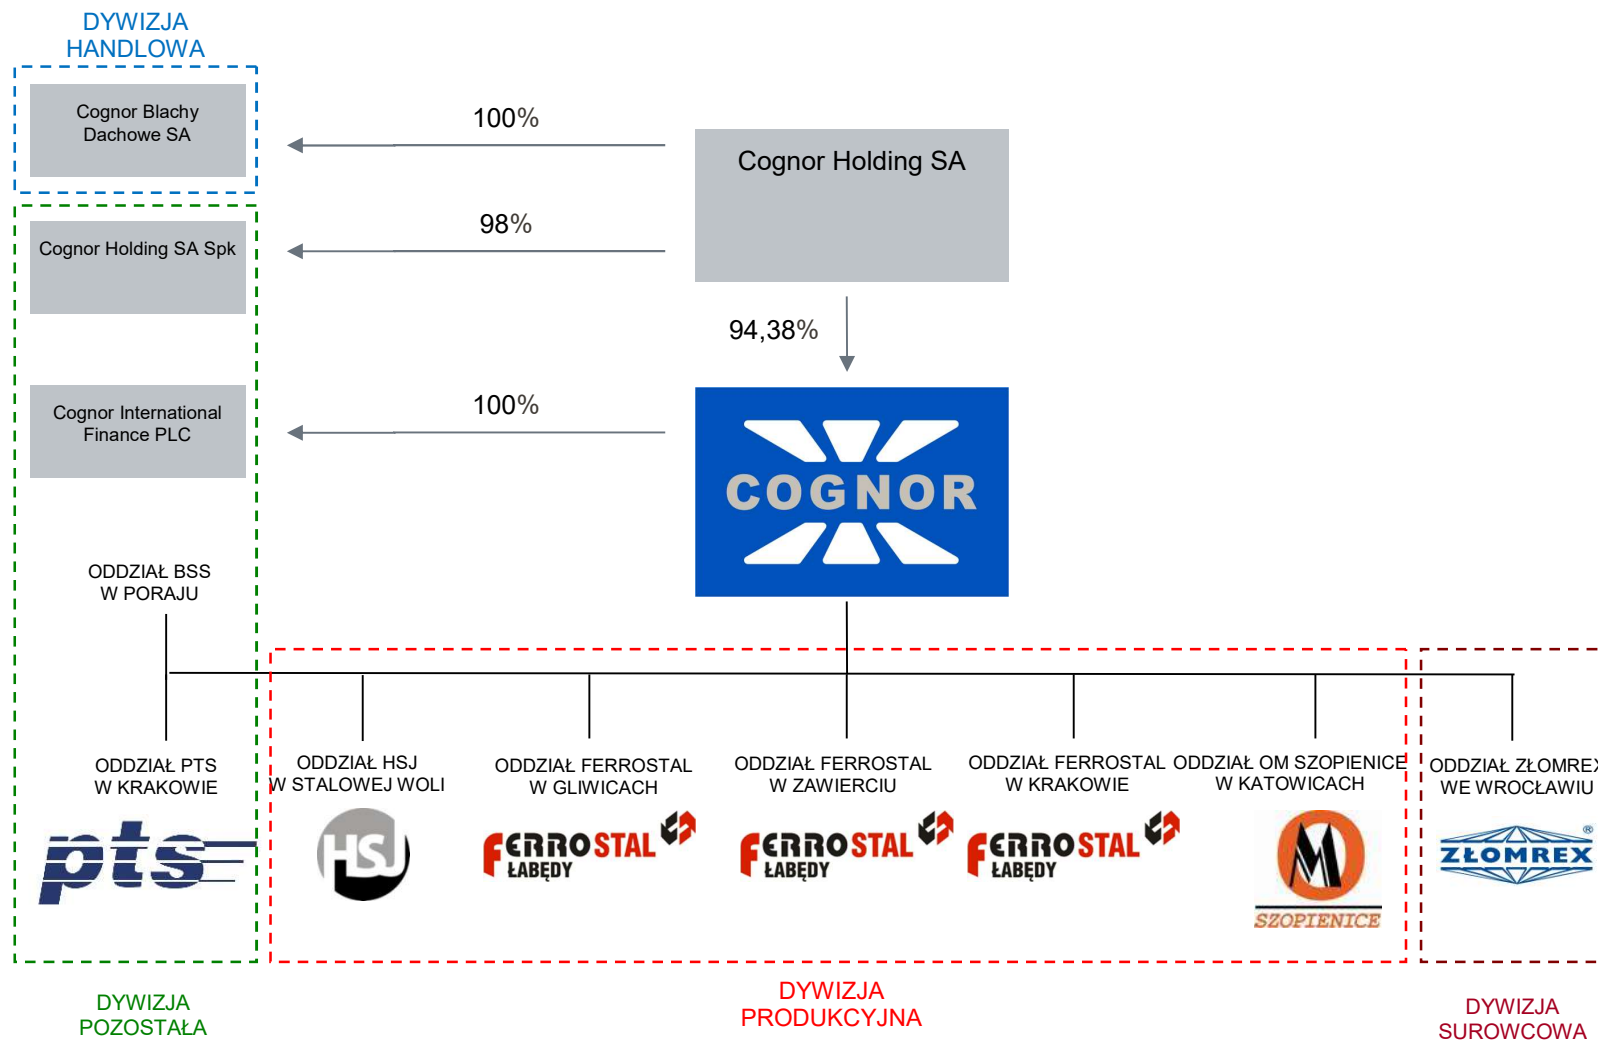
DYWIZJA HANDLOWA

Cognor Blachy Dachowe SA

100%

Cognor Holding SA

Cognor Holding SA Spk

98%

94,38%

Cognor International Finance PLC

100%

COGNOR

ODDZIAŁ BSS W PORAJU

ODDZIAŁ PTS W KRAKOWIE

pts

ODDZIAŁ HSJ W STALOWEJ WOLI

HSJ

ODDZIAŁ FERROSTAL W GLIWICACH

FERROSTAL ŁABĘDY

ODDZIAŁ FERROSTAL W ZAWIERCIU

FERROSTAL ŁABĘDY

ODDZIAŁ FERROSTAL W KRAKOWIE

FERROSTAL ŁABĘDY

ODDZIAŁ OM SZOPIENICE W KATOWICACH

SZOPIENICE

ODDZIAŁ ZŁOMREX WE WROCŁAWIU

ZŁOMREX

DYWIZJA POZOSTAŁA

DYWIZJA PRODUKCYJNA

DYWIZJA SUROWCOWA